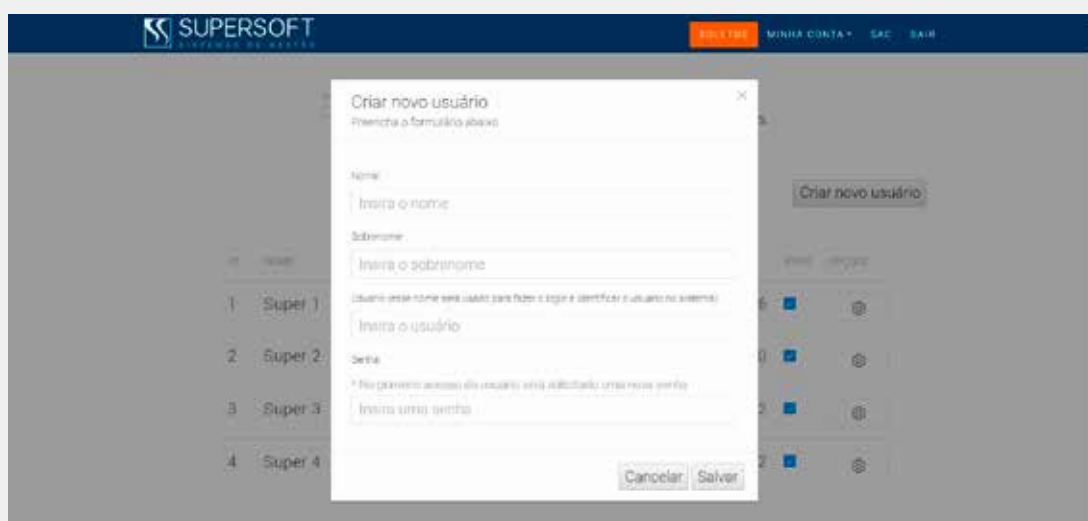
SUPERSOFT
SISTEMAS DE GESTÃO

SOLICITAR
MINHA CONTA ▾
SAC
SAIR

Criar novo usuário
Preencha o formulário abaixo

×

Nome
Insira o nome

Sobrenome
Insira o sobrenome

Usuário (esse nome será usado para fazer o login e identificar o usuário no sistema)
Insira o usuário

Senha
* No primeiro acesso do usuário será solicitado uma nova senha
Insira uma senha

Cancelar
Salvar

Criar novo usuário

| # | Nome | | Ativo | Opções |
|---|---|---|---|---|
| 1 | Super 1 | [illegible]6 | ☑ | ⚙ |
| 2 | Super 2 | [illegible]0 | ☑ | ⚙ |
| 3 | Super 3 | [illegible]2 | ☑ | ⚙ |
| 4 | Super 4 | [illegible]2 | ☑ | ⚙ |